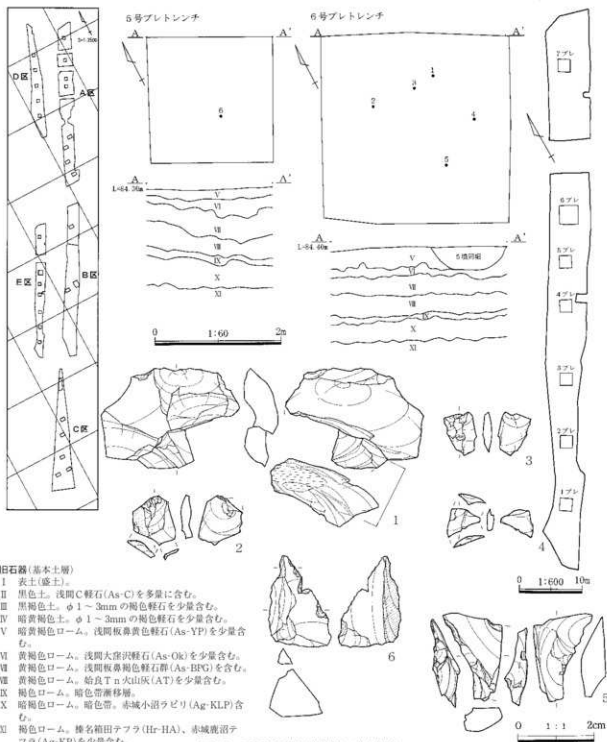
D区

A区

E区

B区

C区

5号プレトレンチ

A　A'

6

L=84.30m

V
VI
VII
VIII
IX
X
XI

0　1:60　2m

6号プレトレンチ

A　A'

1
3
2
4
5

L=84.40m

5試掘坑

V
VI
VII
VIII
IX
X
XI

7プレ

6プレ

5プレ

4プレ

3プレ

2プレ

1プレ

0　1:600　10m

1

2

3

4

5

6

0　1:1　2cm

旧石器(基本土層)
I　表土(盛土)。
II　黒色土。浅間C軽石(As-C)を多量に含む。
III　黒褐色土。φ1～3mmの褐色軽石を少量含む。
IV　暗黄褐色土。φ1～3mmの褐色軽石を少量含む。
V　暗黄褐色ローム。浅間板鼻黄色軽石(As-YP)を少量含む。
VI　黄褐色ローム。浅間大窪沢軽石(As-Ok)を少量含む。
VII　黄褐色ローム。浅間板鼻褐色軽石群(As-BPG)を含む。
VIII　黄褐色ローム。姶良Tn火山灰(AT)を少量含む。
IX　褐色ローム。暗色帯漸移層。
X　褐色ローム。暗色帯。赤城小沼ラピリ(Ag-KLP)含む。
XI　褐色ローム。榛名箱田テフラ(Hr-HA)、赤城鹿沼テフラ(Ag-KP)を少量含む。